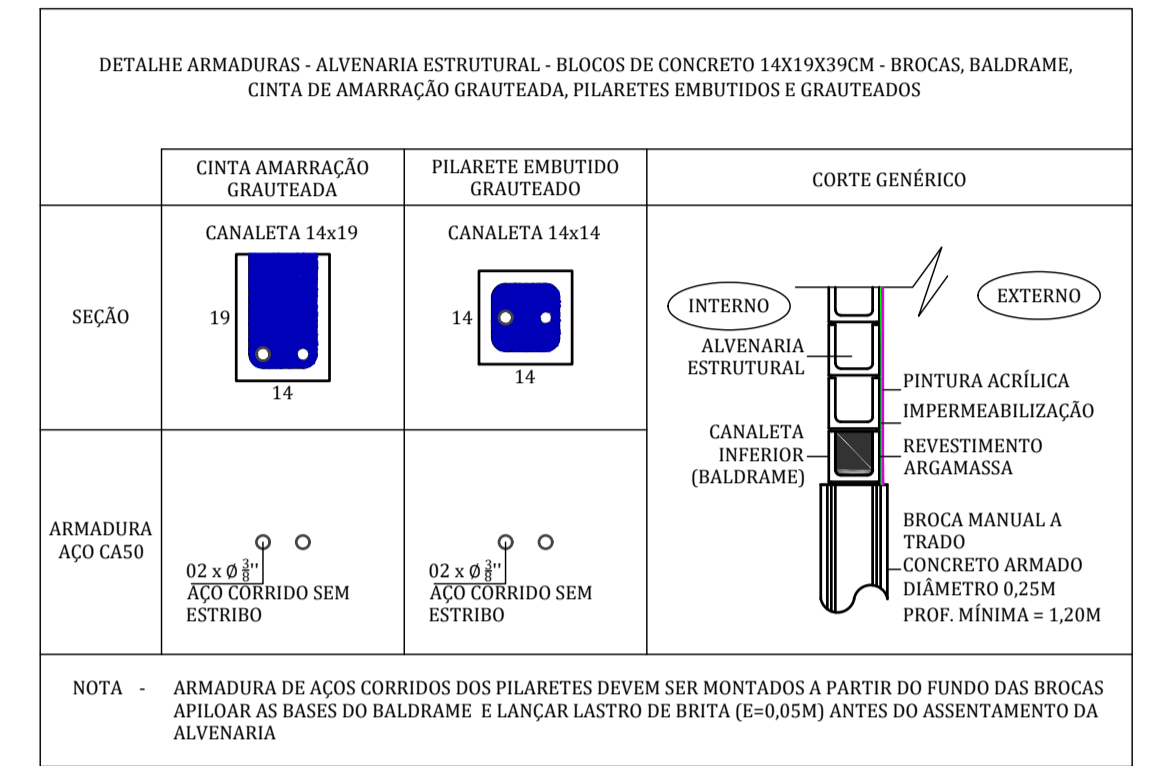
DETALHE ARMADURAS - ALVENARIA ESTRUTURAL - BLOCOS DE CONCRETO 14X19X39CM - BROCAS, BALDRAME, CINTA DE AMARRAÇÃO GRAUTEADA, PILARETES EMBUTIDOS E GRAUTEADOS

| | CINTA AMARRAÇÃO GRAUTEADA | PILARETE EMBUTIDO GRAUTEADO | CORTE GENÉRICO |
|---|---|---|---|
| SEÇÃO | CANALETA 14x19 19 14 | CANALETA 14x14 14 14 | INTERNO EXTERNO ALVENARIA ESTRUTURAL PINTURA ACRÍLICA IMPERMEABILIZAÇÃO CANALETA INFERIOR (BALDRAME) REVESTIMENTO ARGAMASSA BROCA MANUAL A TRADO CONCRETO ARMADO DIÂMETRO 0,25M PROF. MÍNIMA = 1,20M |
| ARMADURA AÇO CA50 | 02 x Ø $\frac{3}{8}$'' AÇO CORRIDO SEM ESTRIBO | 02 x Ø $\frac{3}{8}$'' AÇO CORRIDO SEM ESTRIBO | |

NOTA - ARMADURA DE AÇOS CORRIDOS DOS PILARETES DEVEM SER MONTADOS A PARTIR DO FUNDO DAS BROCAS APILOAR AS BASES DO BALDRAME E LANÇAR LASTRO DE BRITA (E=0,05M) ANTES DO ASSENTAMENTO DA ALVENARIA